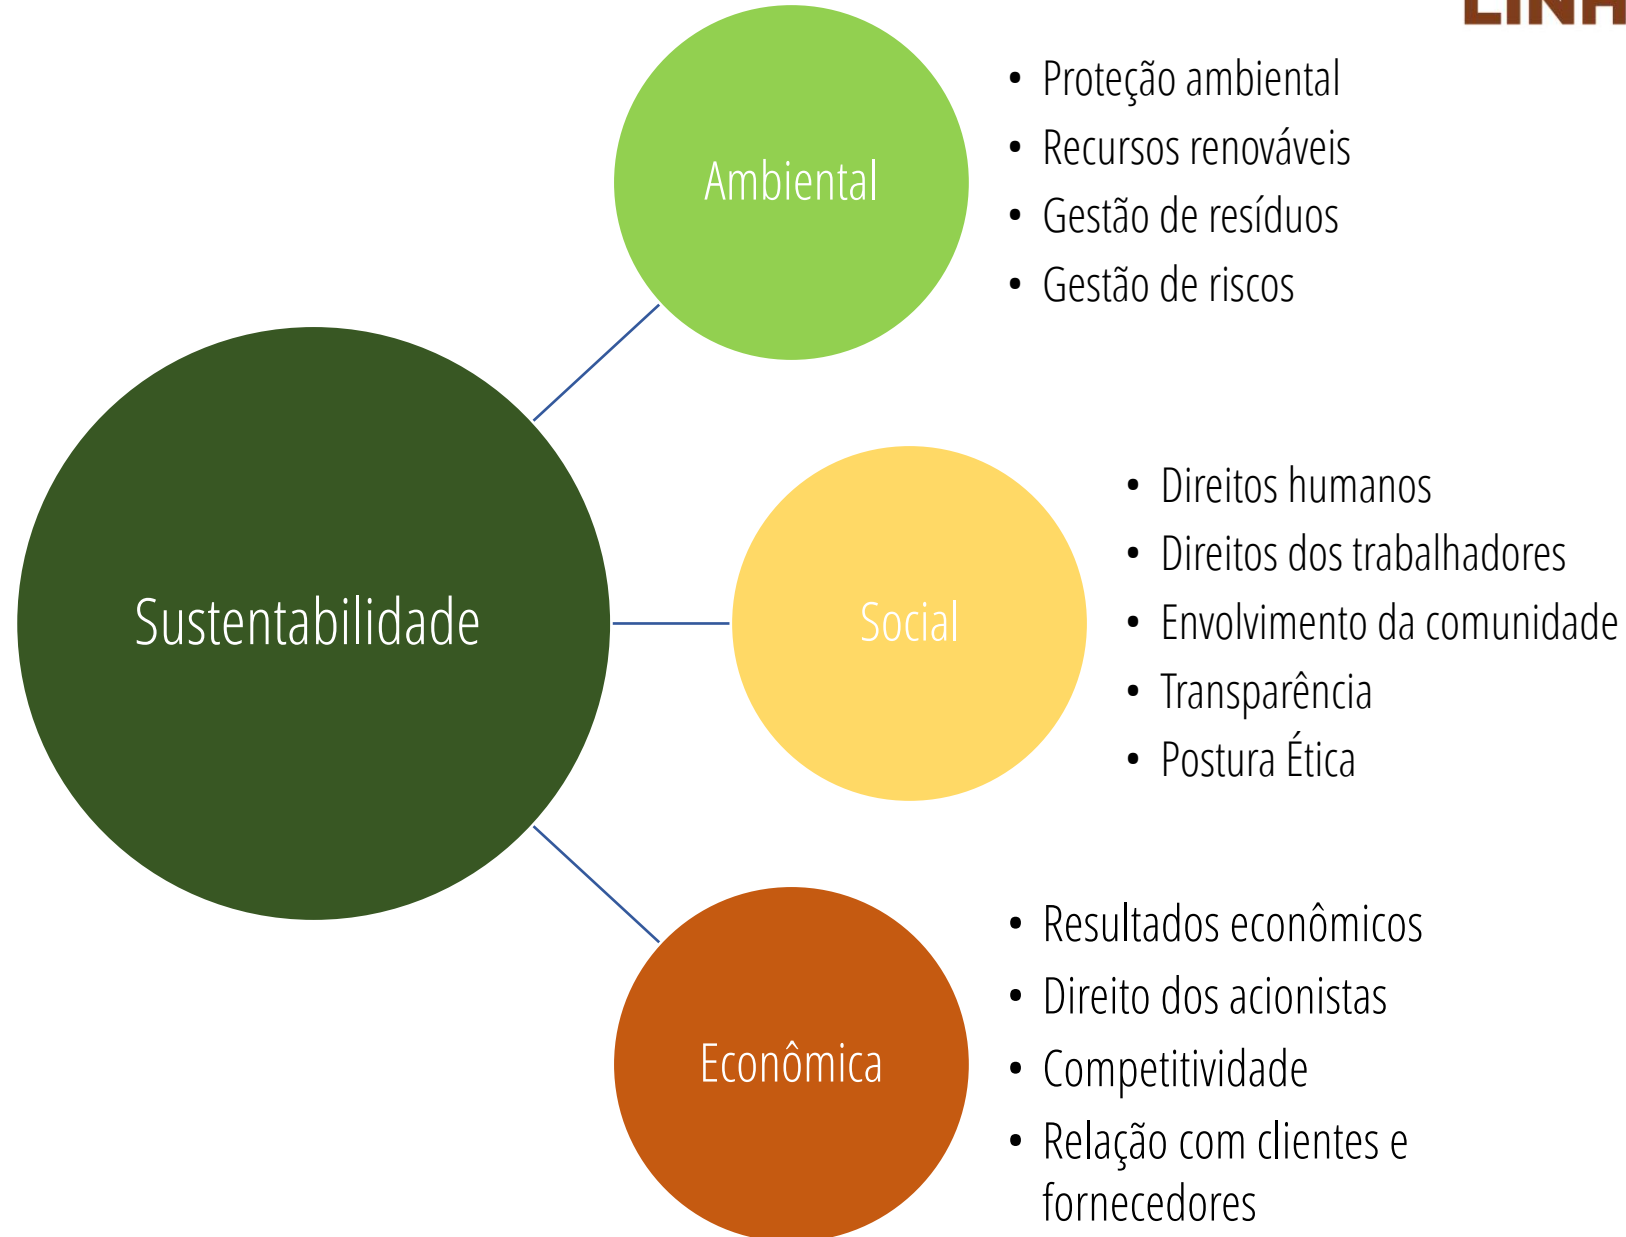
LINH

Sustentabilidade

Ambiental

- Proteção ambiental
- Recursos renováveis
- Gestão de resíduos
- Gestão de riscos

Social

- Direitos humanos
- Direitos dos trabalhadores
- Envolvimento da comunidade
- Transparência
- Postura Ética

Econômica

- Resultados econômicos
- Direito dos acionistas
- Competitividade
- Relação com clientes e fornecedores